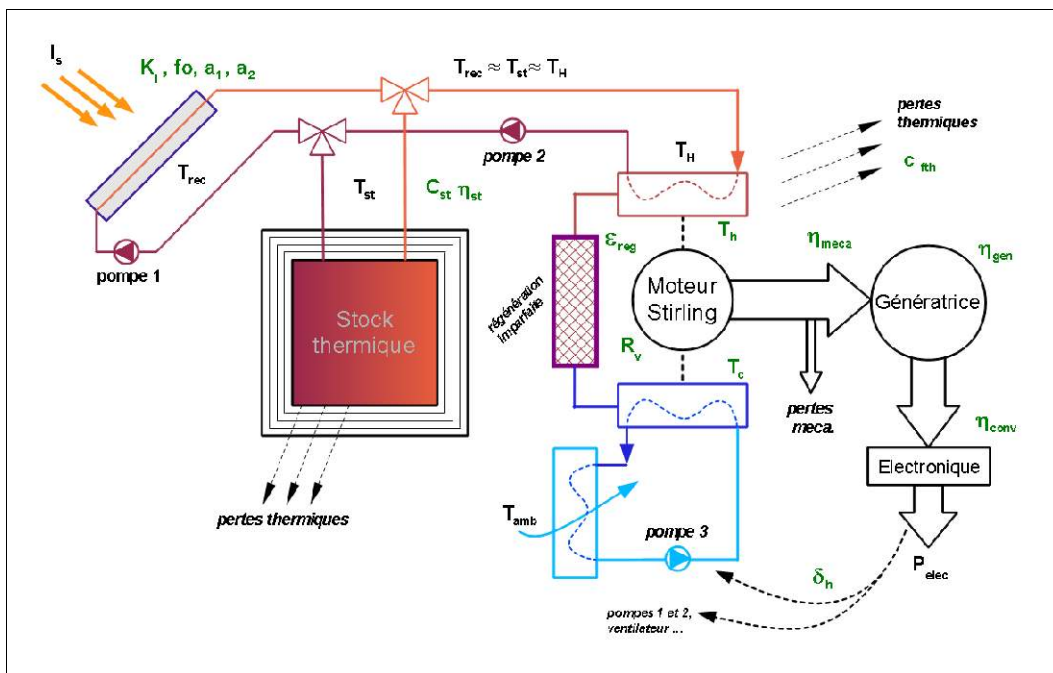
$I_s$

$K_l$, fo, $a_1$, $a_2$

$T_{rec} \approx T_{st} \approx T_H$

pertes thermiques

$c_{fth}$

pompe 2

$T_H$

$T_{rec}$

$T_{st}$

$C_{st}$ $\eta_{st}$

$T_h$

$\varepsilon_{reg}$

$\eta_{meca}$

$\eta_{gen}$

pompe 1

Stock thermique

régénération imparfaite

Moteur Stirling

Génératrice

$R_v$

$T_c$

pertes meca.

$\eta_{conv}$

Electronique

$T_{amb}$

pompe 3

pertes thermiques

$\delta_h$

$P_{elec}$

pompes 1 et 2, ventilateur ...